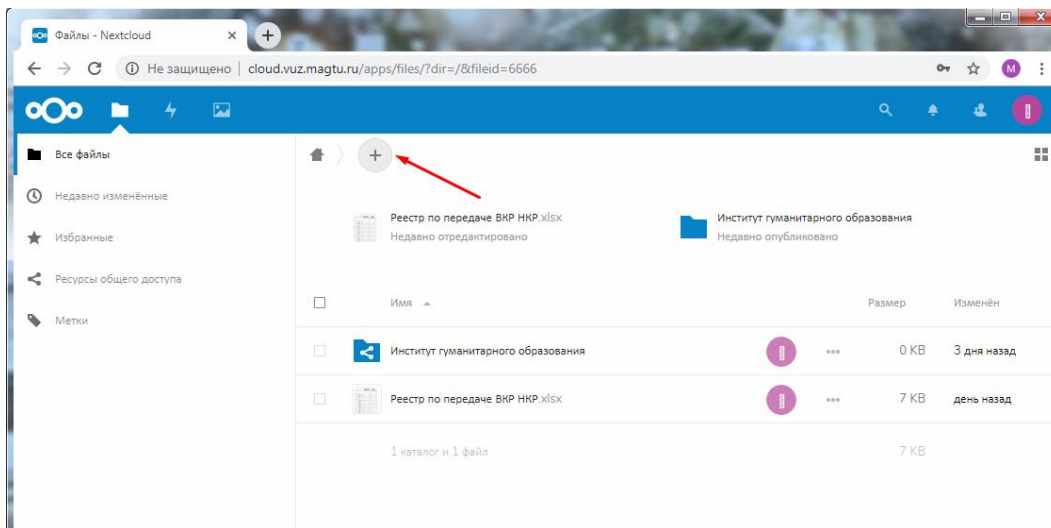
Файлы - Nextcloud ×

Не защищено | cloud.vuz.magtu.ru/apps/files/?dir=/&fileid=6666

M

Все файлы

Недавно изменённые

Избранные

Ресурсы общего доступа

Метки

+

Реестр по передаче ВКР НКР.xlsx
Недавно отредактировано

Институт гуманитарного образования
Недавно опубликовано

| | Имя | | | Размер | Изменён |
|---|---|---|---|---|---|
| | Институт гуманитарного образования | | ... | 0 KB | 3 дня назад |
| | Реестр по передаче ВКР НКР.xlsx | | ... | 7 KB | день назад |
| | 1 каталог и 1 файл | | | 7 KB | |